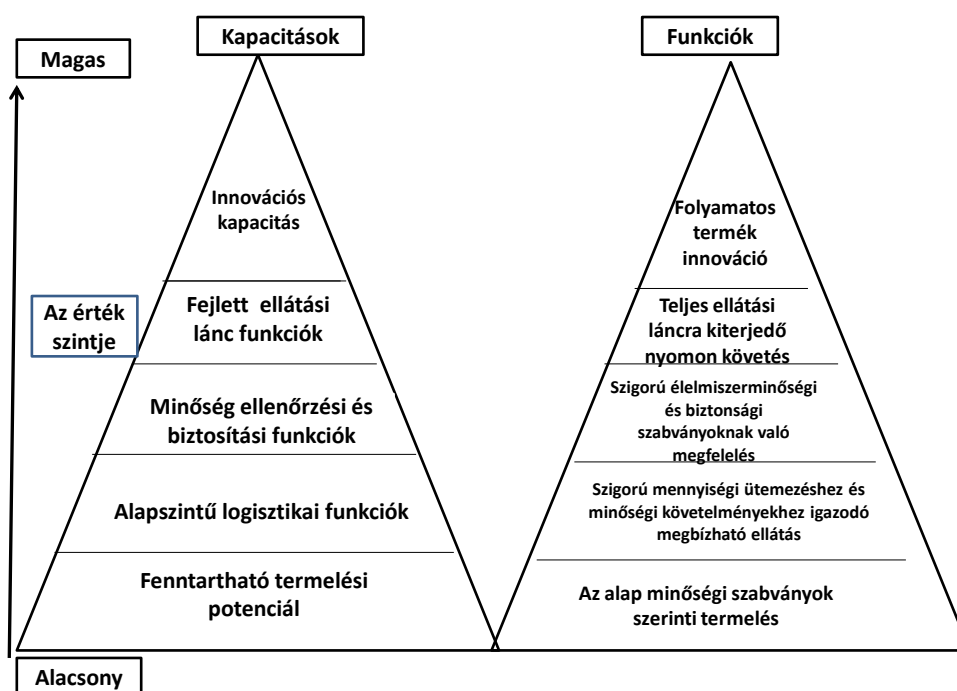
Magas

Az érték szintje

Alacsony

Kapacitások

Innovációs kapacitás

Fejlett ellátási lánc funkciók

Minőség ellenőrzési és biztosítási funkciók

Alapszintű logisztikai funkciók

Fenntartható termelési potenciál

Funkciók

Folyamatos termék innováció

Teljes ellátási láncra kiterjedő nyomon követés

Szigorú élelmiszerminőségi és biztonsági szabványoknak való megfelelés

Szigorú mennyiségi ütemezéshez és minőségi követelményekhez igazodó megbízható ellátás

Az alap minőségi szabványok szerinti termelés